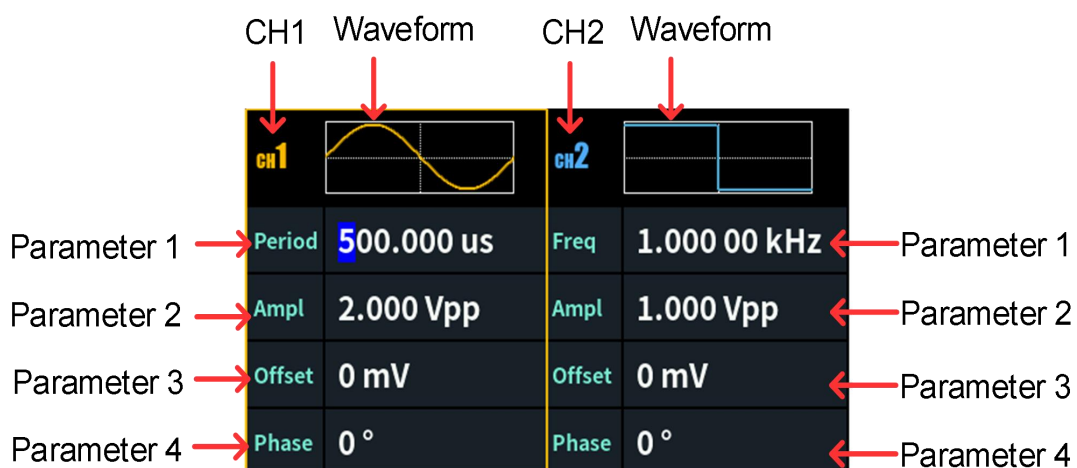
CH1 Waveform

CH2 Waveform

CH1

CH2

Parameter 1 Period 500.000 us

Freq 1.000 00 kHz Parameter 1

Parameter 2 Ampl 2.000 Vpp

Ampl 1.000 Vpp Parameter 2

Parameter 3 Offset 0 mV

Offset 0 mV Parameter 3

Parameter 4 Phase 0 °

Phase 0 ° Parameter 4